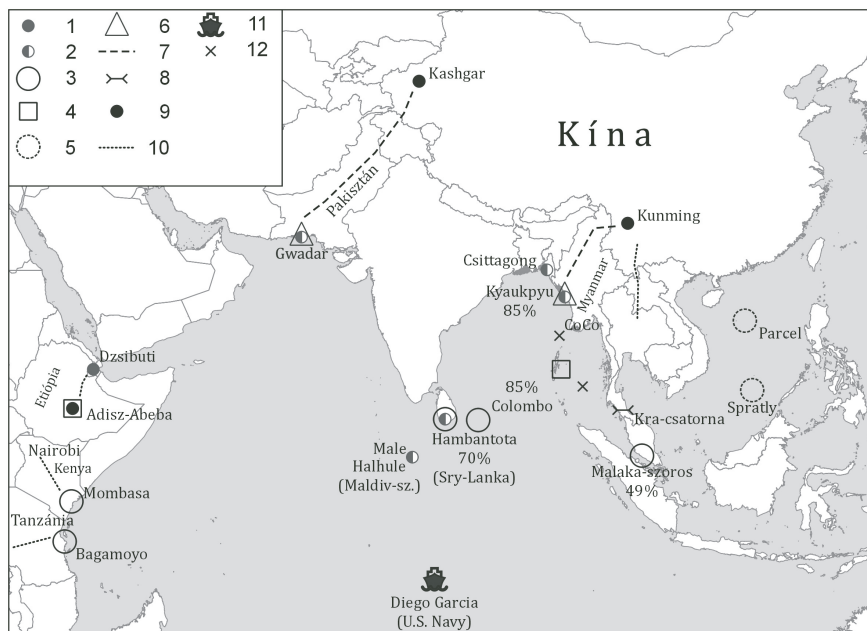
1
2
3
4
5
6
7
8
9
10
11
12

Kashgar

Kína

Pakisztán

Kunming

Gwadar

Csittagong

Myanmar

Kyaukpyu
85%

CoCo

Parcel

Dzsibuti

85%
Colombo

Spratly

Etiópia

Adisz-Abeba

Kra-csatorna

Male
Halhule
(Maldiv-sz.)

Hambantota
70%
(Sry-Lanka)

Nairobi
Kenya

Malaka-szoros
49%

Mombasa

Tanzánia

Bagamoyo

Diego Garcia
(U.S. Navy)